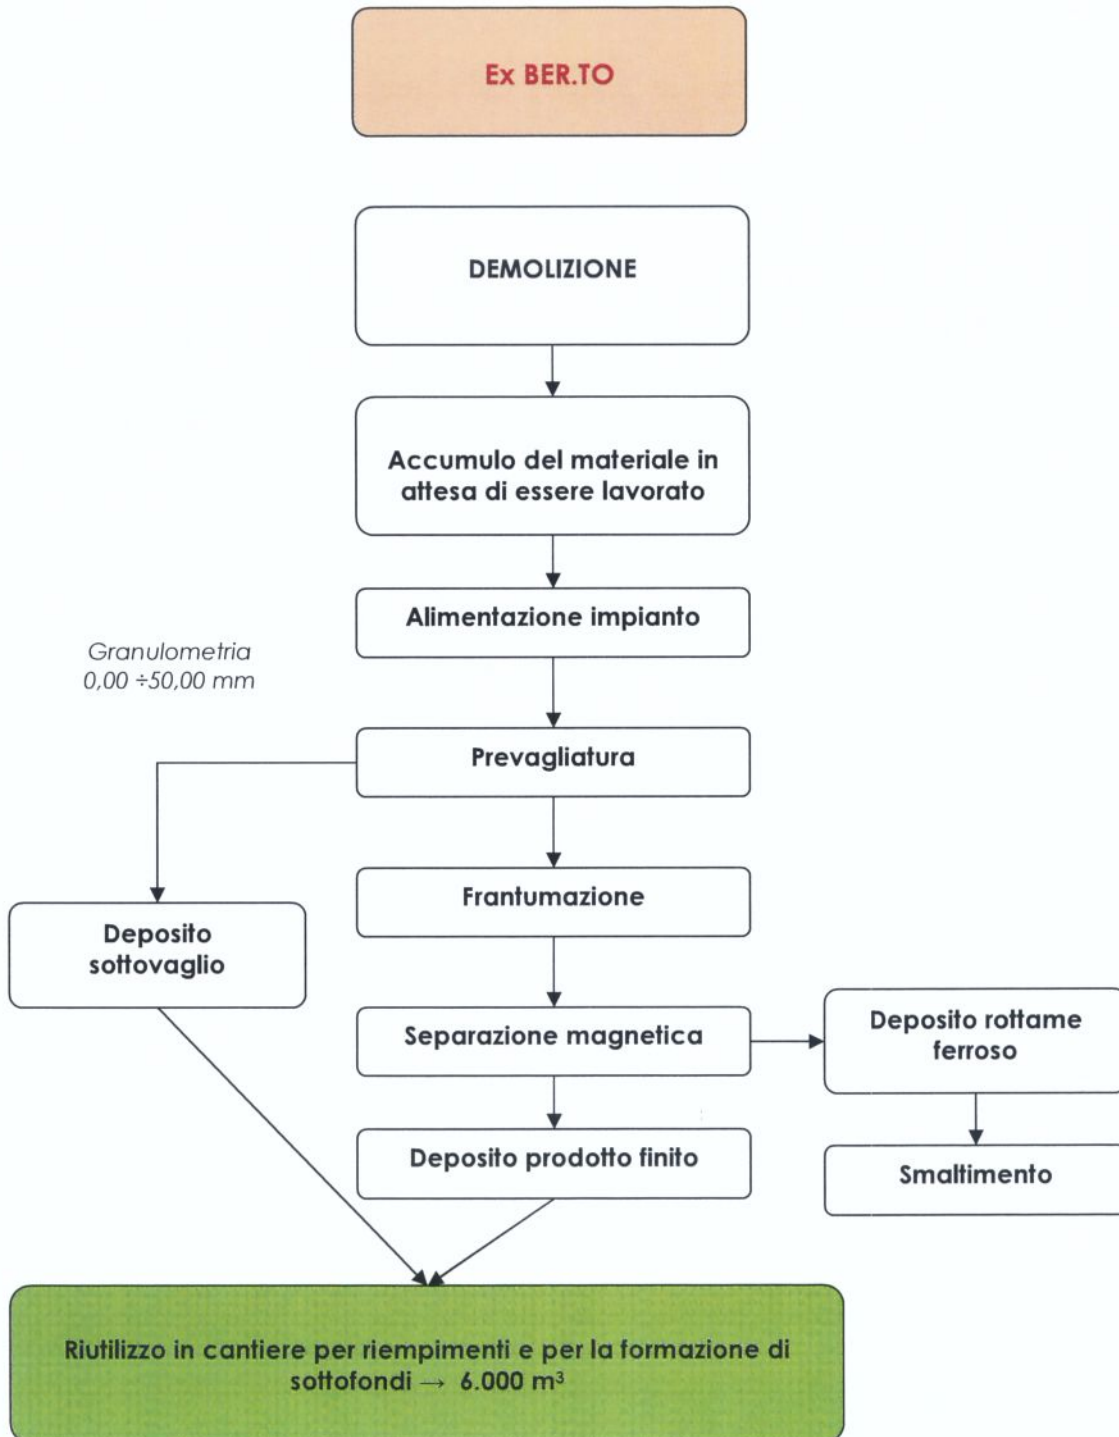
Ex BER.TO

DEMOLIZIONE

Accumulo del materiale in attesa di essere lavorato

Alimentazione impianto

Granulometria 0,00 ÷50,00 mm

Prevagliatura

Frantumazione

Deposito sottovaglio

Separazione magnetica

Deposito rottame ferroso

Deposito prodotto finito

Smaltimento

Riutilizzo in cantiere per riempimenti e per la formazione di sottofondi → 6.000 m$^3$